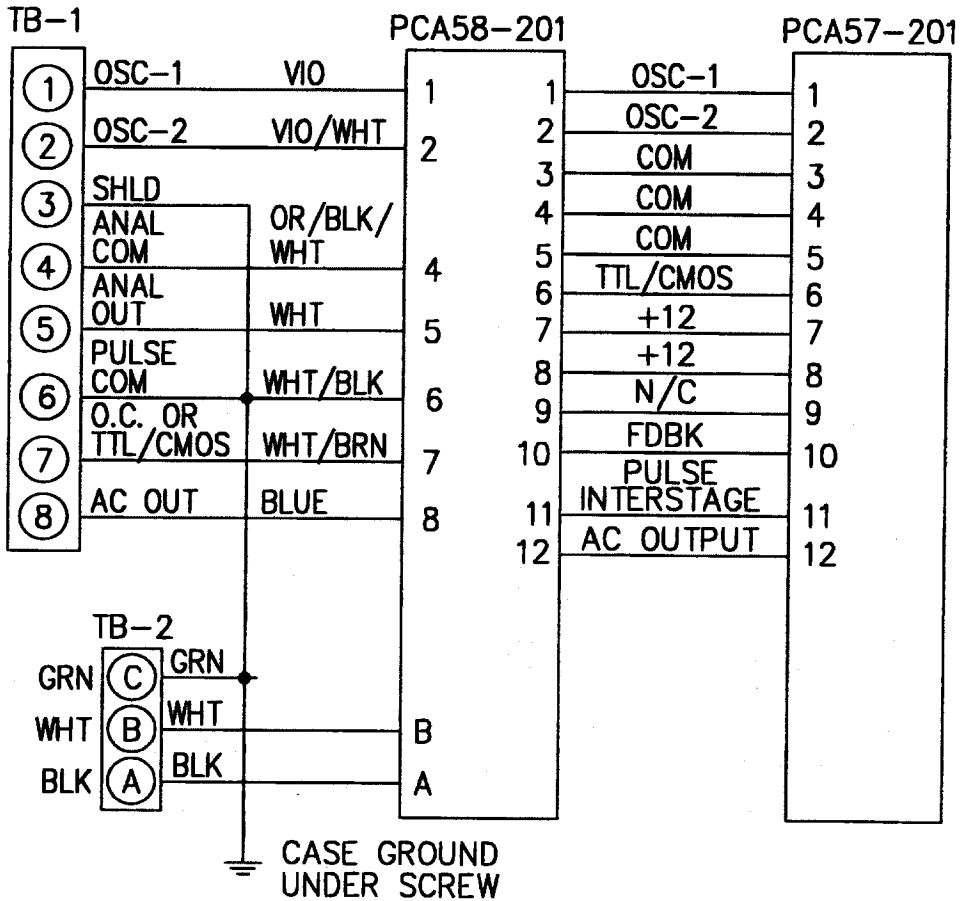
TB-1

PCA58-201

PCA57-201

1 OSC-1 VIO 1
2 OSC-2 VIO/WHT 2
3 SHLD
ANAL COM OR/BLK/WHT
4 4
ANAL OUT WHT
5 5
PULSE COM WHT/BLK
6 6
O.C. OR TTL/CMOS WHT/BRN
7 7
8 AC OUT BLUE 8

1 OSC-1 1
2 OSC-2 2
3 COM 3
4 COM 4
5 COM 5
6 TTL/CMOS 6
7 +12 7
8 +12 8
9 N/C 9
10 FDBK 10
11 PULSE INTERSTAGE 11
12 AC OUTPUT 12

TB-2
GRN C GRN
WHT B WHT B
BLK A BLK A

CASE GROUND UNDER SCREW